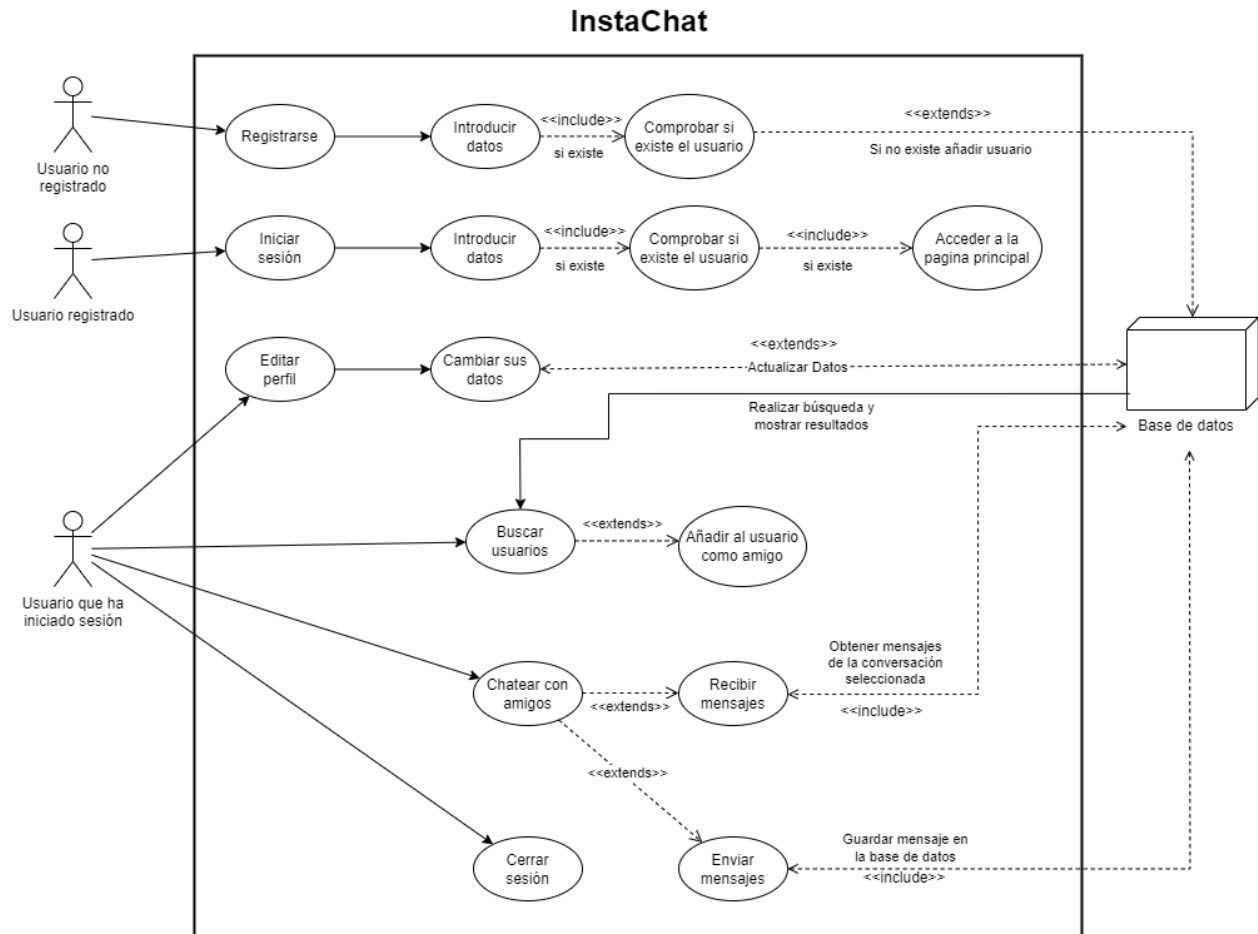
InstaChat

Usuario no registrado

Usuario registrado

Usuario que ha iniciado sesión

Registrarse

Introducir datos

<<include>>

si existe

Comprobar si existe el usuario

<<extends>>

Si no existe añadir usuario

Iniciar sesión

Introducir datos

<<include>>

si existe

Comprobar si existe el usuario

<<include>>

si existe

Acceder a la pagina principal

Editar perfil

Cambiar sus datos

<<extends>>

Actualizar Datos

Base de datos

Realizar búsqueda y mostrar resultados

Buscar usuarios

<<extends>>

Añadir al usuario como amigo

Chatear con amigos

<<extends>>

Recibir mensajes

Obtener mensajes de la conversación seleccionada

<<include>>

<<extends>>

Cerrar sesión

Enviar mensajes

Guardar mensaje en la base de datos

<<include>>